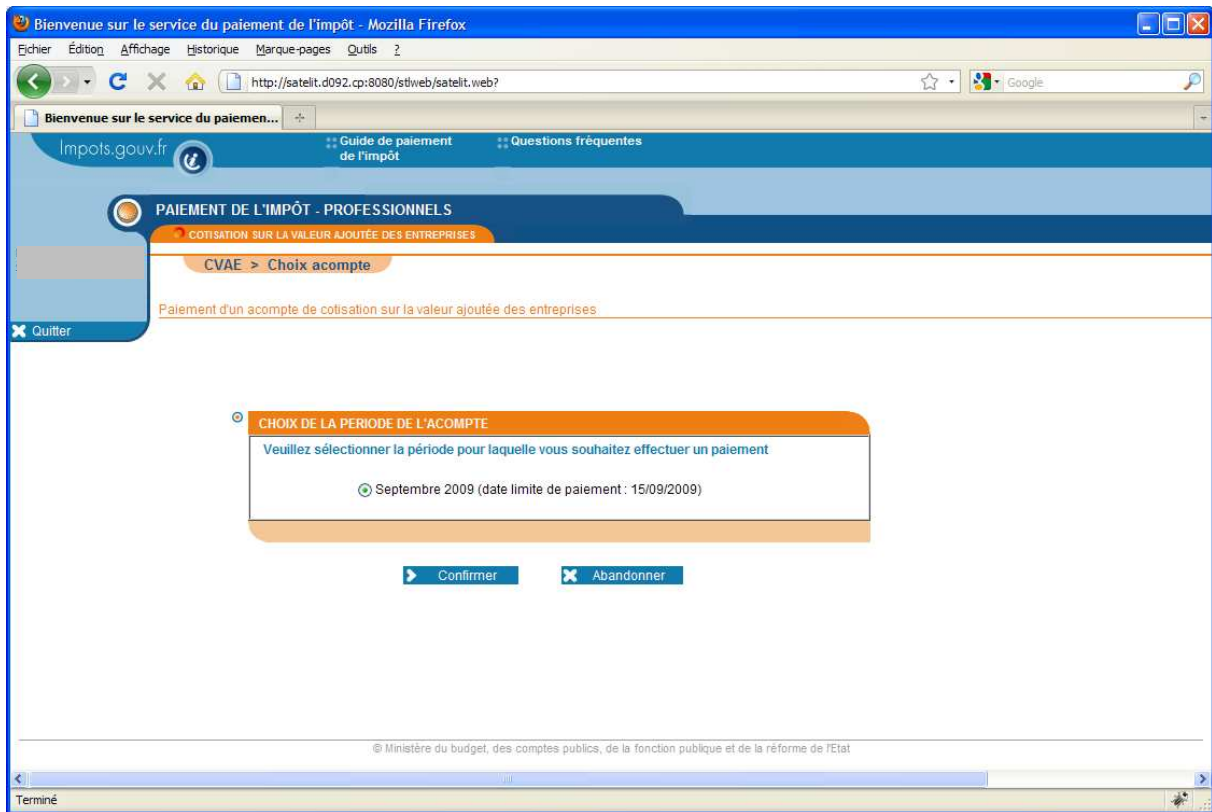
Bienvenue sur le service du paiement de l'impôt - Mozilla Firefox

Fichier Édition Affichage Historique Marque-pages Outils ?

http://satelit.d092.cp:8080/stlweb/satelit.web?

Google

Bienvenue sur le service du paiemen...

Impots.gouv.fr

Guide de paiement de l'impôt

Questions fréquentes

PAIEMENT DE L'IMPÔT - PROFESSIONNELS

COTISATION SUR LA VALEUR AJOUTÉE DES ENTREPRISES

CVAE > Choix acompte

Paiement d'un acompte de cotisation sur la valeur ajoutée des entreprises

Quitter

CHOIX DE LA PERIODE DE L'ACOMPTE

Veuillez sélectionner la période pour laquelle vous souhaitez effectuer un paiement

Septembre 2009 (date limite de paiement : 15/09/2009)

Confirmer

Abandonner

© Ministère du budget, des comptes publics, de la fonction publique et de la réforme de l'Etat

Terminé